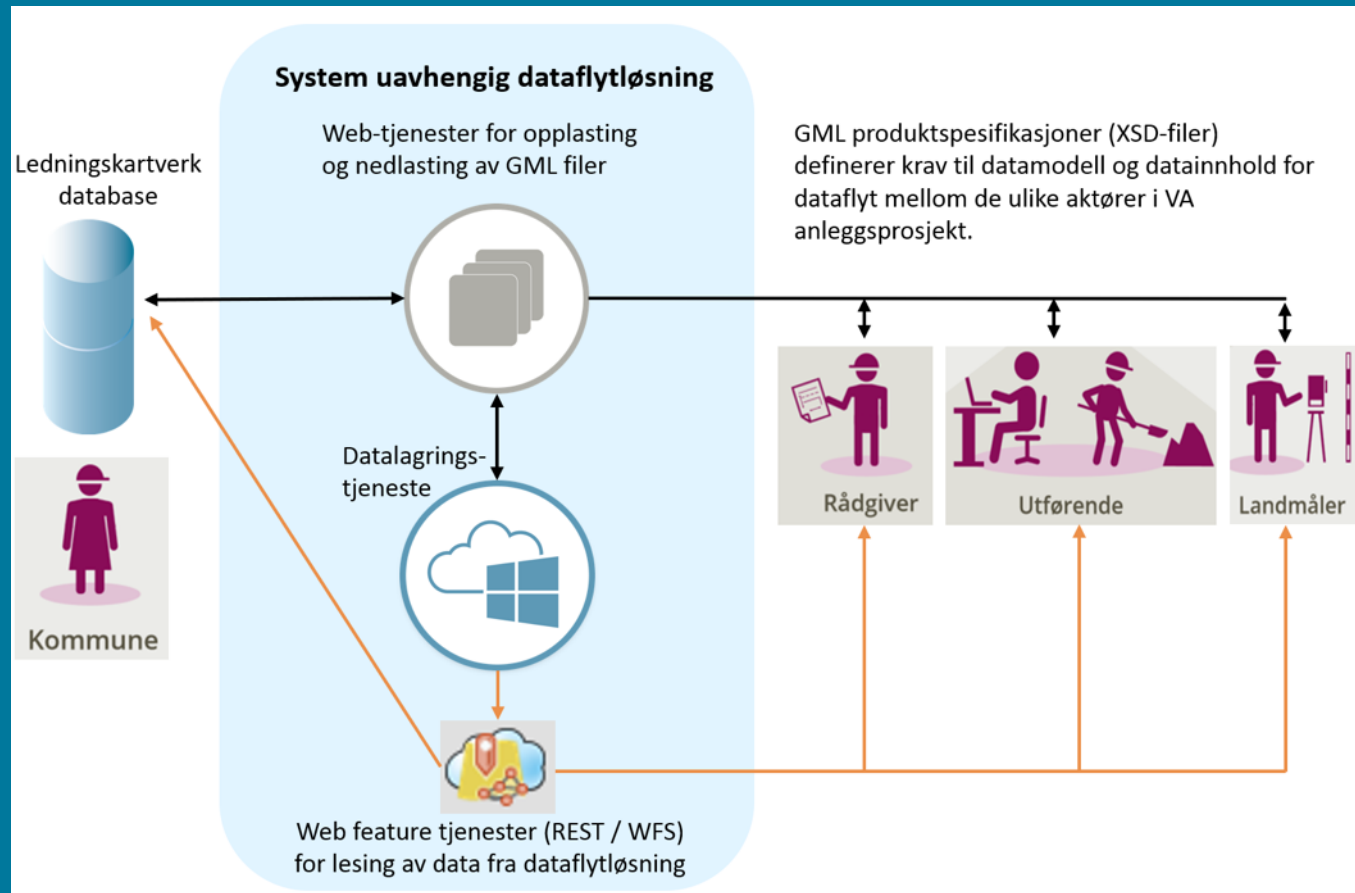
System uavhengig dataflytløsning

Web-tjenester for opplasting og nedlasting av GML filer

GML produktspesifikasjoner (XSD-filer) definerer krav til datamodell og datainnhold for dataflyt mellom de ulike aktører i VA anleggsprosjekt.

Ledningskartverk database

Datalagrings-tjeneste

Rådgiver

Utførende

Landmåler

Kommune

Web feature tjenester (REST / WFS) for lesing av data fra dataflytløsning